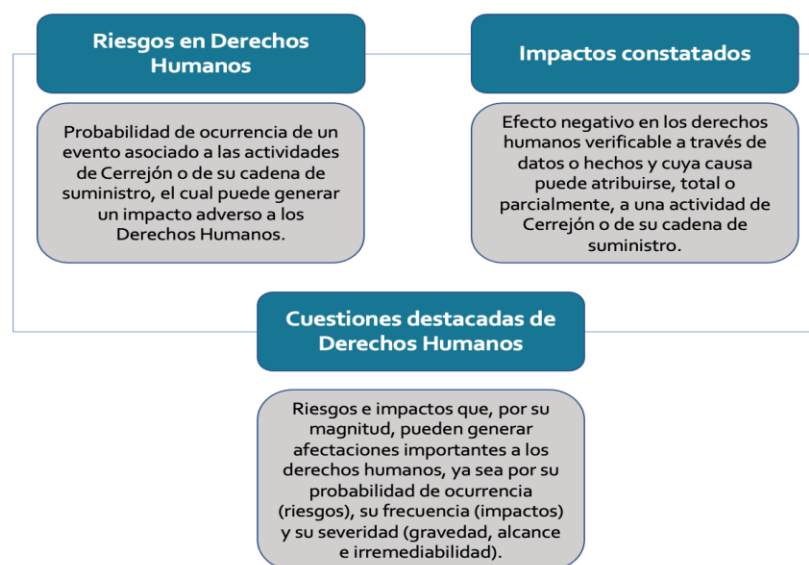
Riesgos en Derechos Humanos

Probabilidad de ocurrencia de un evento asociado a las actividades de Cerrejón o de su cadena de suministro, el cual puede generar un impacto adverso a los Derechos Humanos.

Impactos constatados

Efecto negativo en los derechos humanos verificable a través de datos o hechos y cuya causa puede atribuirse, total o parcialmente, a una actividad de Cerrejón o de su cadena de suministro.

Cuestiones destacadas de Derechos Humanos

Riesgos e impactos que, por su magnitud, pueden generar afectaciones importantes a los derechos humanos, ya sea por su probabilidad de ocurrencia (riesgos), su frecuencia (impactos) y su severidad (gravedad, alcance e irremediabilidad).